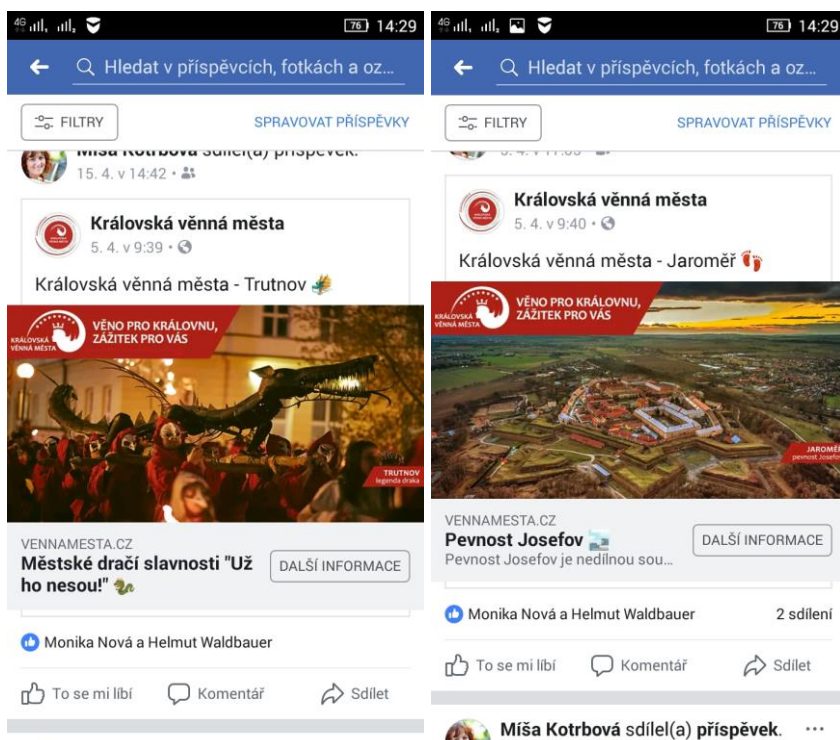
4G 76 14:29

Hledat v příspěvcích, fotkách a oz...

FILTRY

SPRAVOVAT PŘÍSPĚVKY

Míša Kotrbová sdílel(a) příspěvek.
15. 4. v 14:42

Královská věnná města
5. 4. v 9:39

Královská věnná města - Trutnov

KRÁLOVSKÁ VĚNNÁ MĚSTA
VĚNO PRO KRÁLOVNU, ZÁŽITEK PRO VÁS

TRUTNOV
legenda draka

VENNAMESTA.CZ
Městské dračí slavnosti "Už ho nesou!"

DALŠÍ INFORMACE

Monika Nová a Helmut Waldbauer

To se mi líbí
Komentář
Sdílet

4G 76 14:29

Hledat v příspěvcích, fotkách a oz...

FILTRY

SPRAVOVAT PŘÍSPĚVKY

Královská věnná města
5. 4. v 9:40

Královská věnná města - Jaroměř

KRÁLOVSKÁ VĚNNÁ MĚSTA
VĚNO PRO KRÁLOVNU, ZÁŽITEK PRO VÁS

JAROMĚŘ
pevnost Josefov

VENNAMESTA.CZ
Pevnost Josefov
Pevnost Josefov je nedílnou sou...

DALŠÍ INFORMACE

Monika Nová a Helmut Waldbauer
2 sdílení

To se mi líbí
Komentář
Sdílet

Míša Kotrbová sdílel(a) příspěvek.